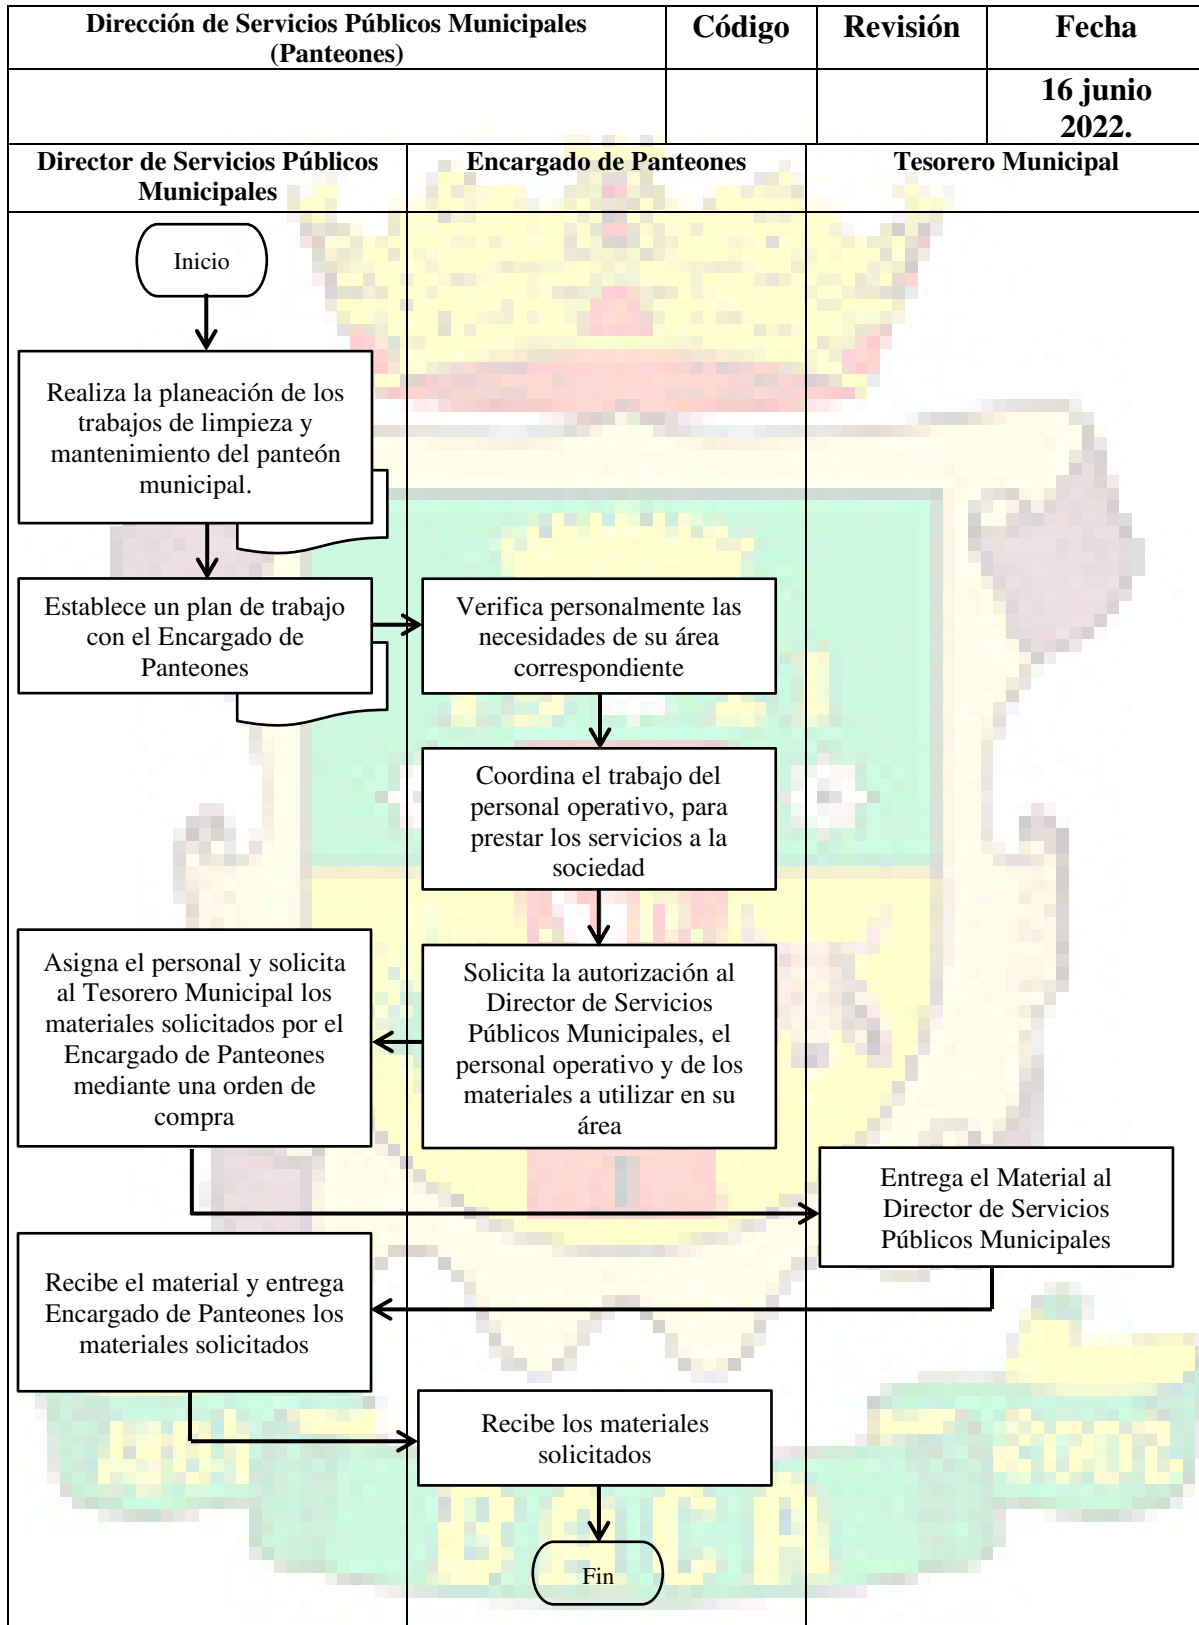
| Dirección de Servicios Públicos Municipales (Panteones) | Código | Revisión | Fecha |
|---|---|---|---|
| | | | 16 junio 2022. |

| Director de Servicios Públicos Municipales | Encargado de Panteones | Tesorero Municipal |
|---|---|---|

Inicio

Realiza la planeación de los trabajos de limpieza y mantenimiento del panteón municipal.

Establece un plan de trabajo con el Encargado de Panteones

Verifica personalmente las necesidades de su área correspondiente

Coordina el trabajo del personal operativo, para prestar los servicios a la sociedad

Solicita la autorización al Director de Servicios Públicos Municipales, el personal operativo y de los materiales a utilizar en su área

Asigna el personal y solicita al Tesorero Municipal los materiales solicitados por el Encargado de Panteones mediante una orden de compra

Entrega el Material al Director de Servicios Públicos Municipales

Recibe el material y entrega Encargado de Panteones los materiales solicitados

Recibe los materiales solicitados

Fin